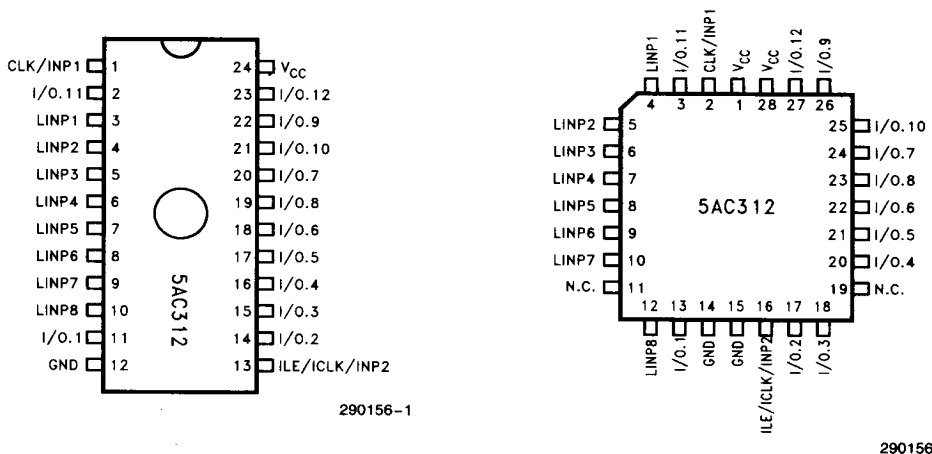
CLK/INP1 1
I/O.11 2
LINP1 3
LINP2 4
LINP3 5
LINP4 6
LINP5 7
LINP6 8
LINP7 9
LINP8 10
I/O.1 11
GND 12
24 $V_{CC}$
23 I/O.12
22 I/O.9
21 I/O.10
20 I/O.7
19 I/O.8
18 I/O.6
17 I/O.5
16 I/O.4
15 I/O.3
14 I/O.2
13 ILE/ICLK/INP2

5AC312

290156-1

LINP1 4
I/O.11 3
CLK/INP1 2
$V_{CC}$ 1
$V_{CC}$ 28
I/O.12 27
I/O.9 26
LINP2 5
LINP3 6
LINP4 7
LINP5 8
LINP6 9
LINP7 10
N.C. 11
25 I/O.10
24 I/O.7
23 I/O.8
22 I/O.6
21 I/O.5
20 I/O.4
19 N.C.
12 LINP8
13 I/O.1
14 GND
15 GND
16 ILE/ICLK/INP2
17 I/O.2
18 I/O.3

5AC312

290156